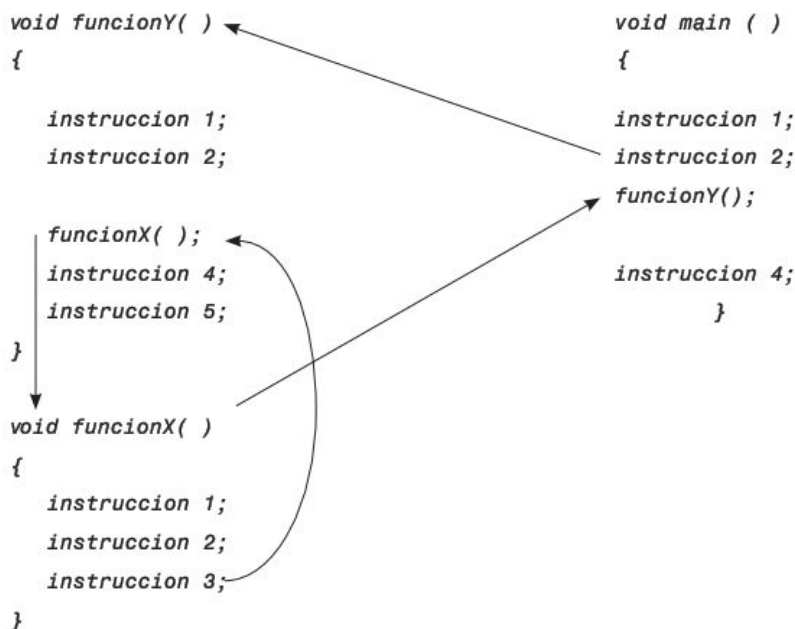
void funcionY( )
{
instruccion 1;
instruccion 2;

funcionX( );
instruccion 4;
instruccion 5;
}

void funcionX( )
{
instruccion 1;
instruccion 2;
instruccion 3;
}

void main ( )
{
instruccion 1;
instruccion 2;
funcionY();

instruccion 4;
}